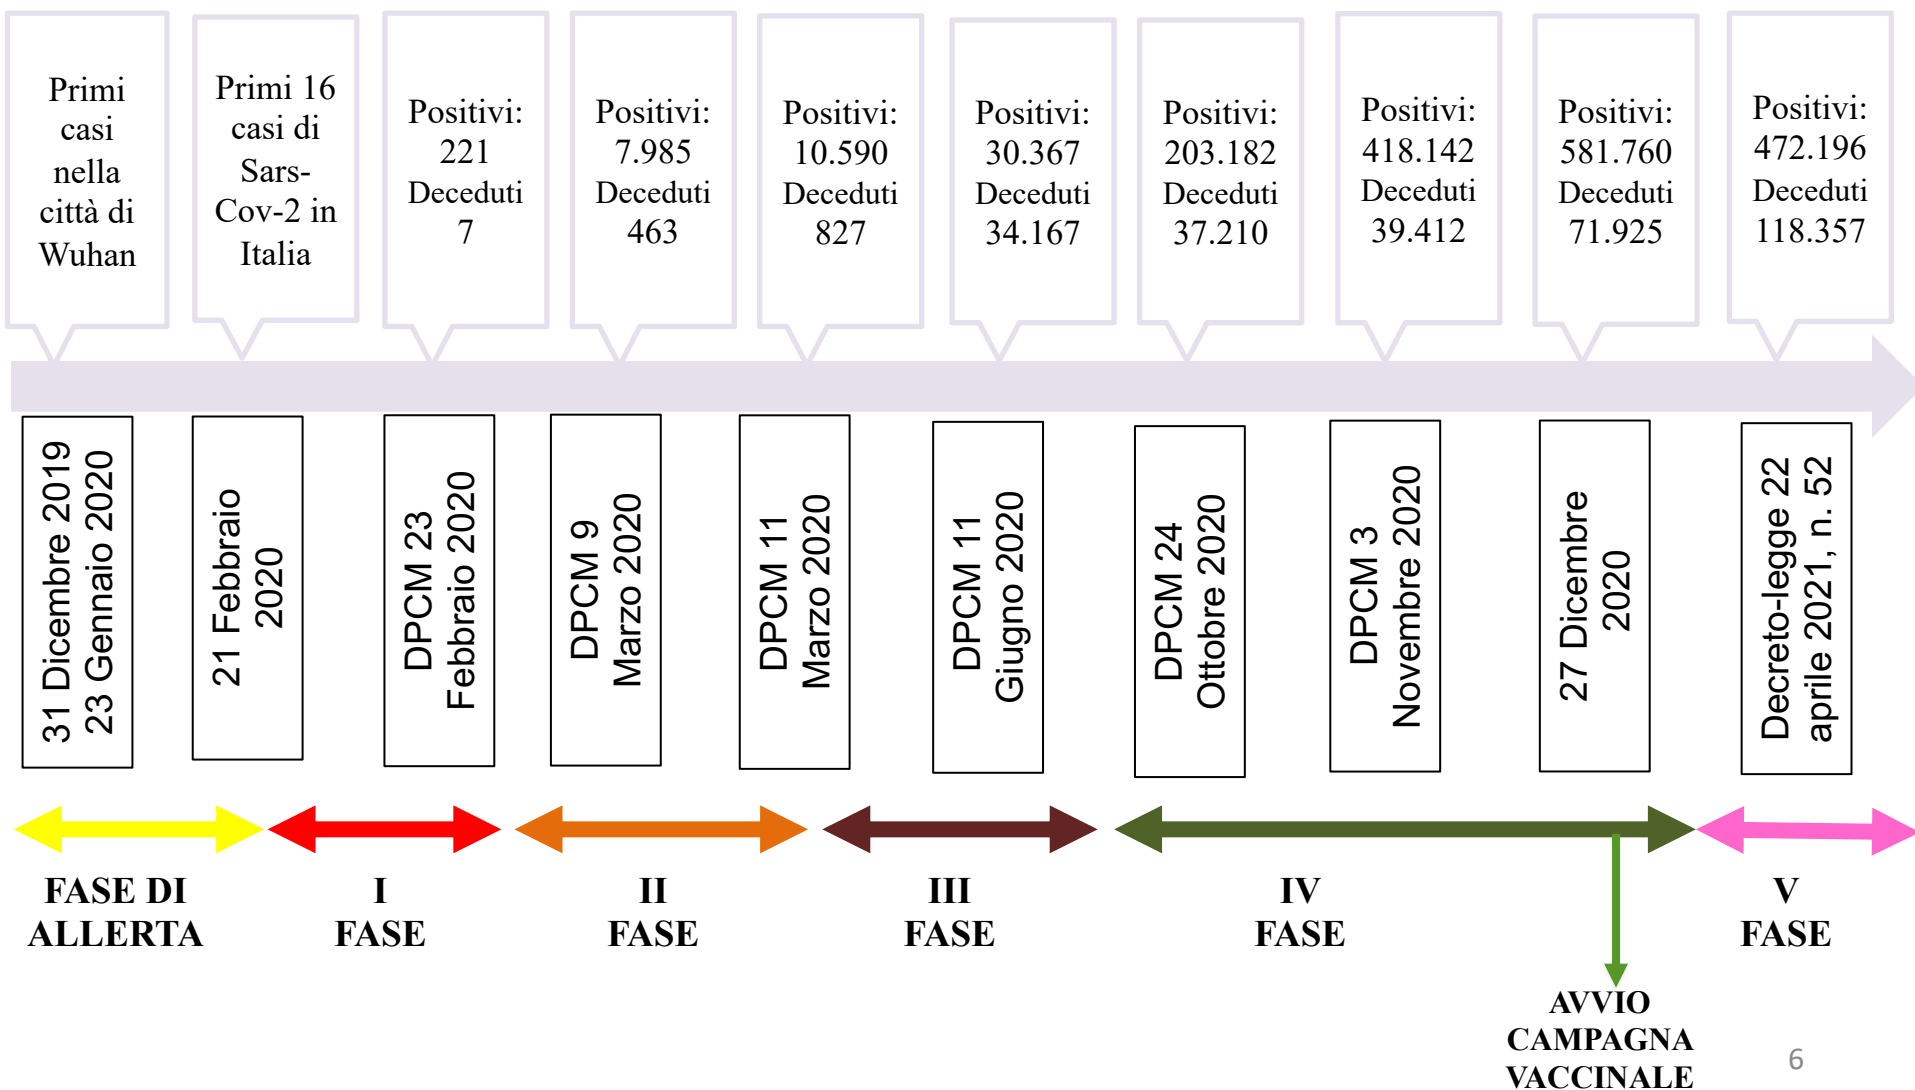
Primi casi nella città di Wuhan

Primi 16 casi di Sars-Cov-2 in Italia

Positivi: 221 Deceduti 7

Positivi: 7.985 Deceduti 463

Positivi: 10.590 Deceduti 827

Positivi: 30.367 Deceduti 34.167

Positivi: 203.182 Deceduti 37.210

Positivi: 418.142 Deceduti 39.412

Positivi: 581.760 Deceduti 71.925

Positivi: 472.196 Deceduti 118.357

31 Dicembre 2019 23 Gennaio 2020

21 Febbraio 2020

DPCM 23 Febbraio 2020

DPCM 9 Marzo 2020

DPCM 11 Marzo 2020

DPCM 11 Giugno 2020

DPCM 24 Ottobre 2020

DPCM 3 Novembre 2020

27 Dicembre 2020

Decreto-legge 22 aprile 2021, n. 52

FASE DI ALLERTA

I FASE

II FASE

III FASE

IV FASE

V FASE

AVVIO CAMPAGNA VACCINALE

6